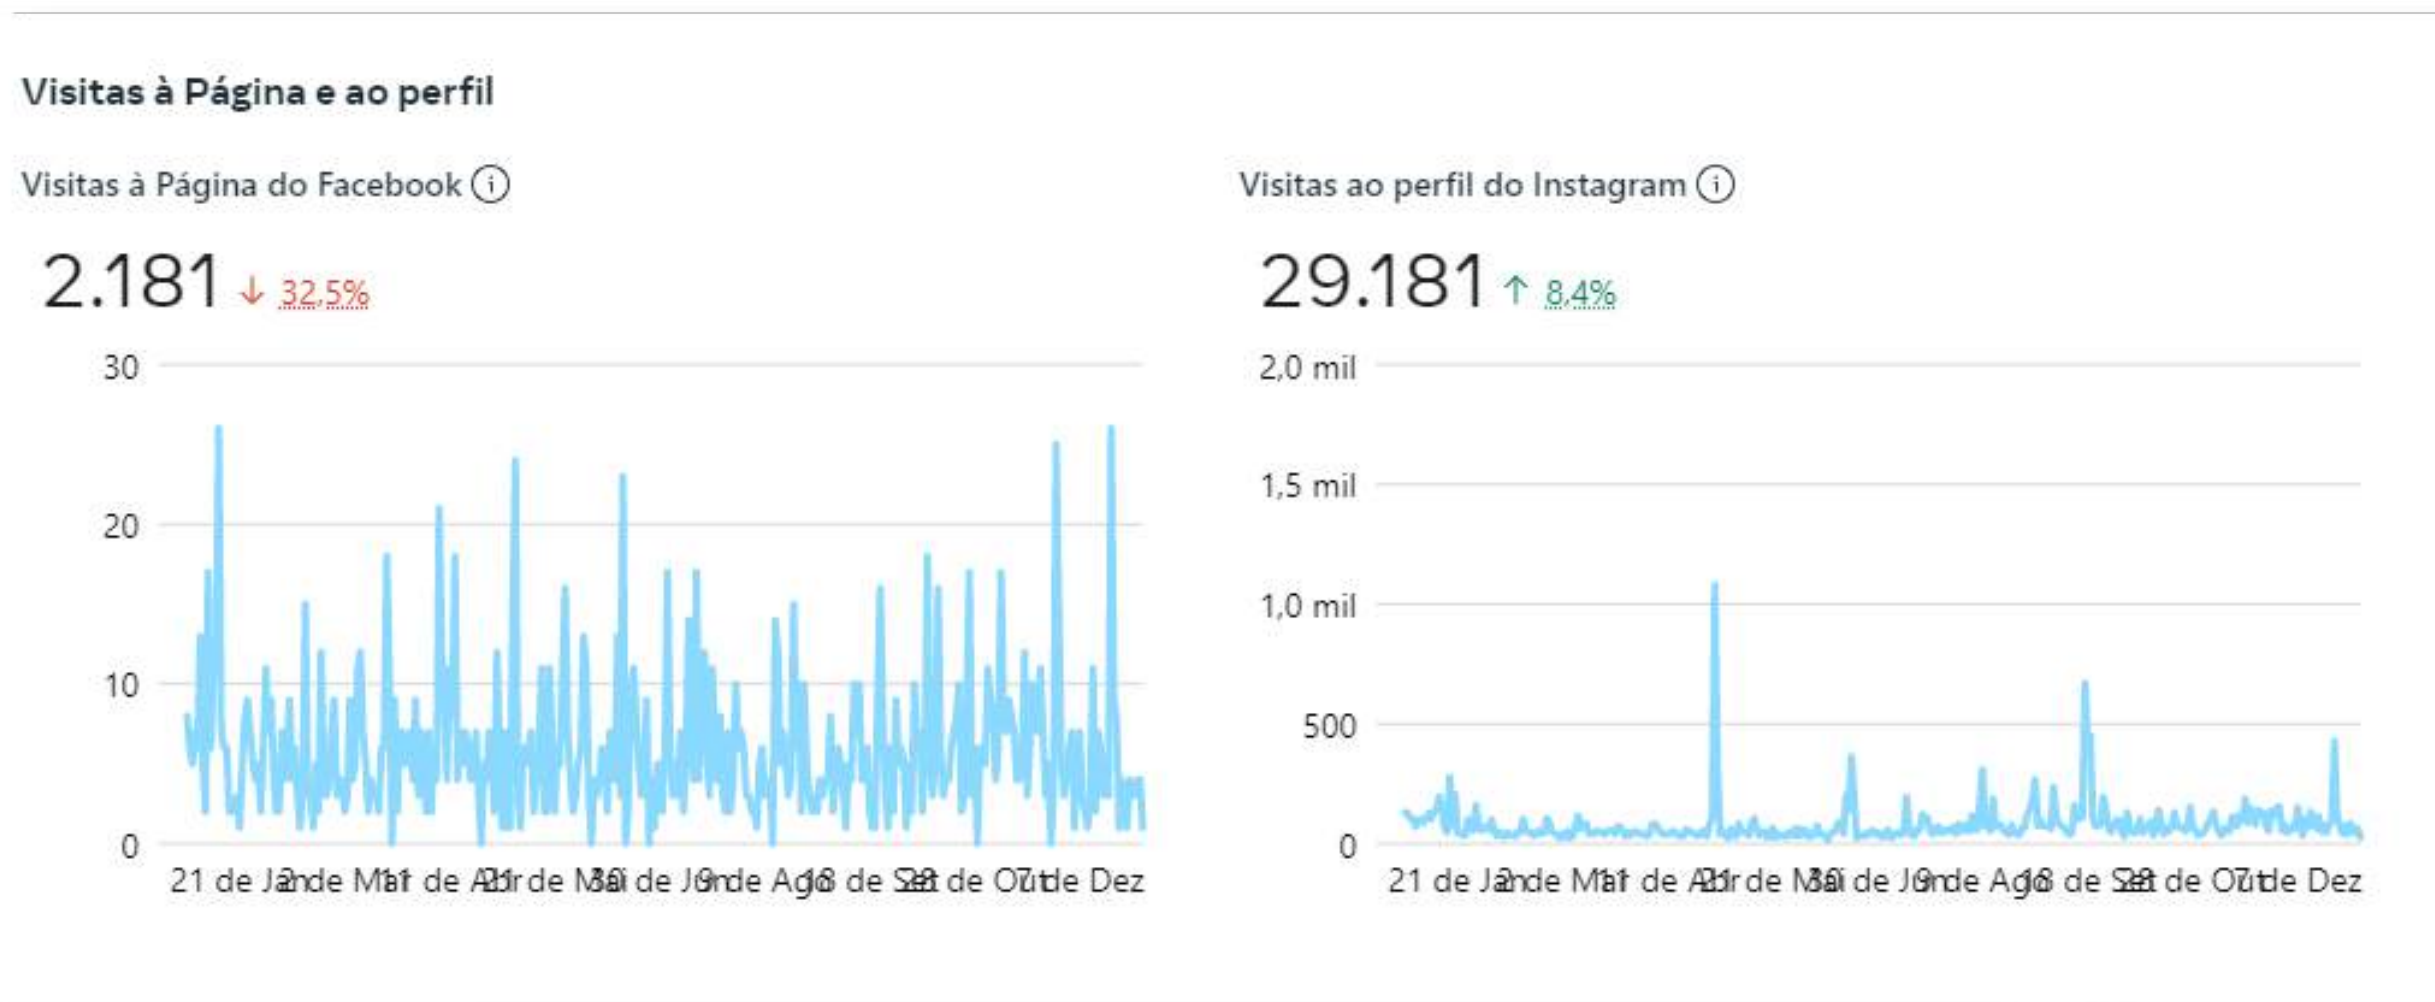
Visitas à Página e ao perfil

Visitas à Página do Facebook ⓘ

2.181 ↓ 32,5%

30
20
10
0

21 de Ja2nde Ma1r de A2b1r de M3a0i de J9unde Ag1o8 de S2e8t de O7utde Dez

Visitas ao perfil do Instagram ⓘ

29.181 ↑ 8,4%

2,0 mil
1,5 mil
1,0 mil
500
0

21 de Ja2nde Ma1r de A2b1r de M3a0i de J9unde Ag1o8 de S2e8t de O7utde Dez